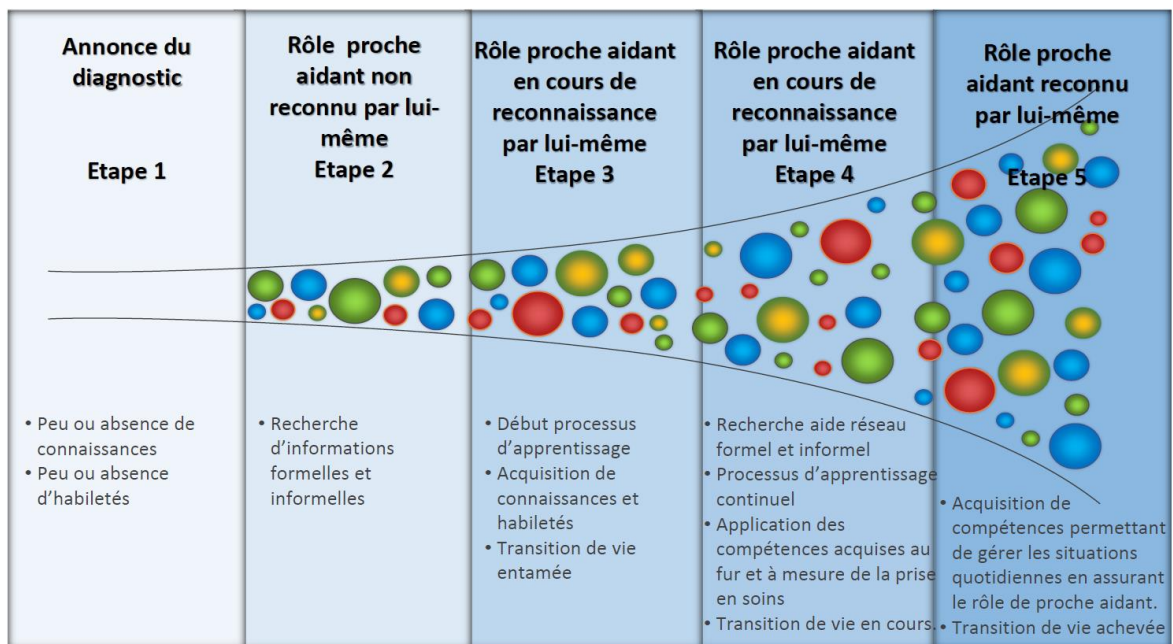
Annonce du diagnostic

Etape 1

• Peu ou absence de connaissances
• Peu ou absence d'habiletés

Rôle proche aidant non reconnu par lui-même
Etape 2

• Recherche d'informations formelles et informelles

Rôle proche aidant en cours de reconnaissance par lui-même
Etape 3

• Début processus d'apprentissage
• Acquisition de connaissances et habiletés
• Transition de vie entamée

Rôle proche aidant en cours de reconnaissance par lui-même
Etape 4

• Recherche aide réseau formel et informel
• Processus d'apprentissage continuel
• Application des compétences acquises au fur et à mesure de la prise en soins
• Transition de vie en cours.

Rôle proche aidant reconnu par lui-même
Etape 5

• Acquisition de compétences permettant de gérer les situations quotidiennes en assurant le rôle de proche aidant.
• Transition de vie achevée